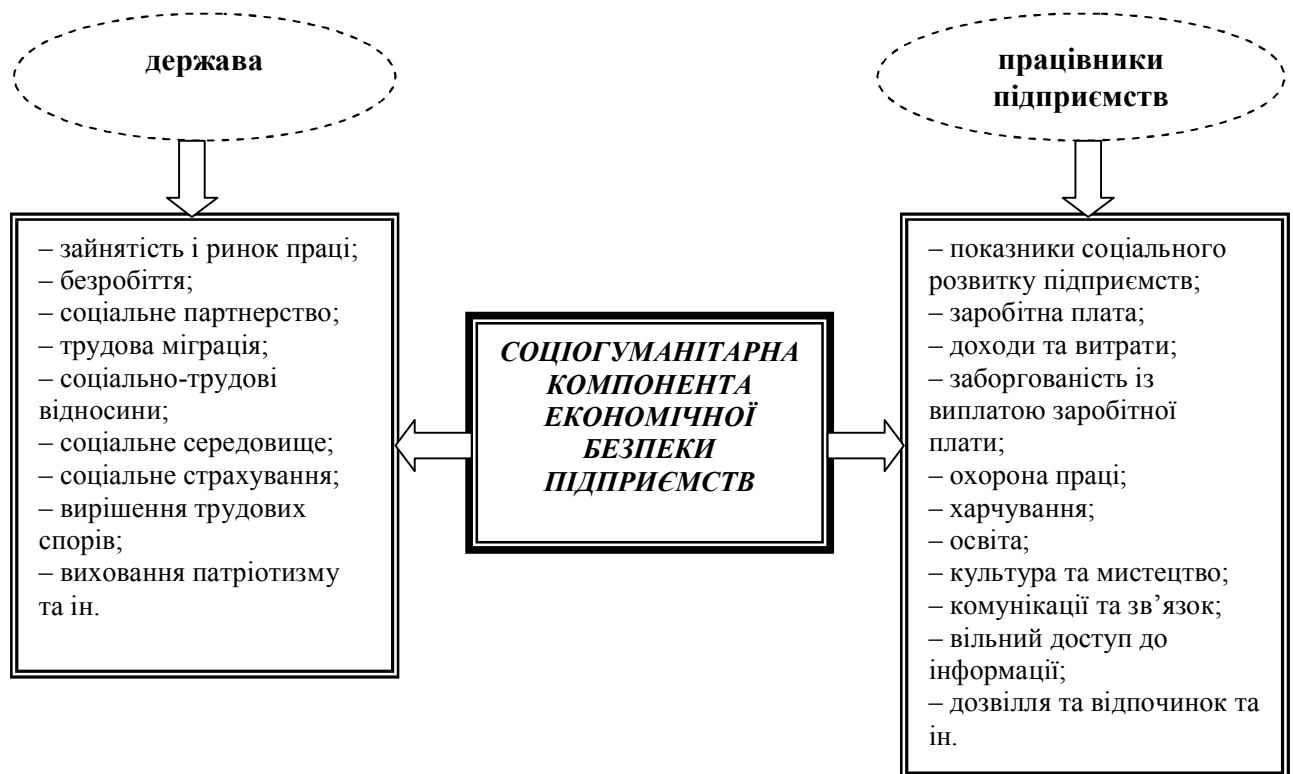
держава

працівники підприємств

– зайнятість і ринок праці;
– безробіття;
– соціальне партнерство;
– трудова міграція;
– соціально-трудові відносини;
– соціальне середовище;
– соціальне страхування;
– вирішення трудових спорів;
– виховання патріотизму та ін.

СОЦІОГУМАНІТАРНА КОМПОНЕНТА ЕКОНОМІЧНОЇ БЕЗПЕКИ ПІДПРИЄМСТВ

– показники соціального розвитку підприємств;
– заробітна плата;
– доходи та витрати;
– заборгованість із виплатою заробітної плати;
– охорона праці;
– харчування;
– освіта;
– культура та мистецтво;
– комунікації та зв'язок;
– вільний доступ до інформації;
– дозвілля та відпочинок та ін.